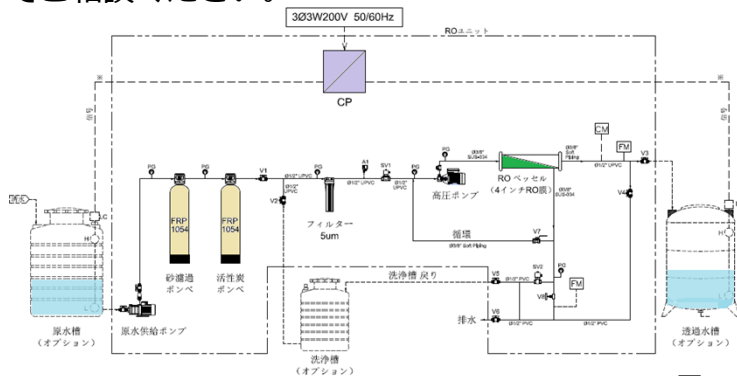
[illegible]

3Ø3W200V 50/60Hz

ROユニット

CP

PG

PG

V1

PG

A1

SV1

PG

FRP 1054

FRP 1054

V2

フィルター 5um

高圧ポンプ

RO ベッセル (4インチRO膜)

CM

FM

V3

V4

循環

V7

洗浄槽 戻り

V5

SV2

PG

V8

FM

排水

V6

砂濾過ボンベ

活性炭ボンベ

原水槽 (オプション)

原水供給ポンプ

洗浄槽 (オプション)

透過水槽 (オプション)